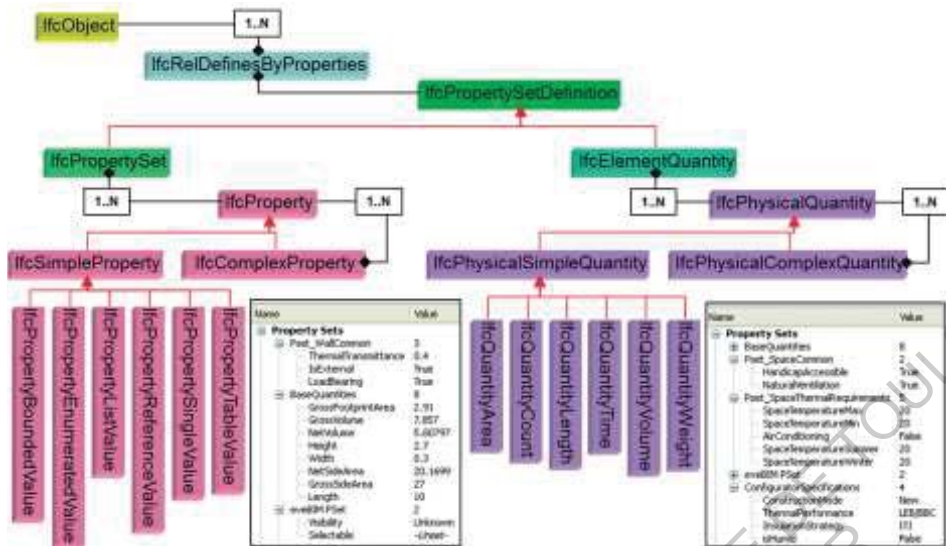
IfcObject

1..N

IfcRelDefinesByProperties

IfcPropertySetDefinition

IfcPropertySet

IfcElementQuantity

1..N

IfcProperty

1..N

1..N

IfcPhysicalQuantity

1..N

IfcSimpleProperty

IfcComplexProperty

IfcPhysicalSimpleQuantity

IfcPhysicalComplexQuantity

IfcPropertyBoundedValue

IfcPropertyEnumeratedValue

IfcPropertyListValue

IfcPropertyReferenceValue

IfcPropertySingleValue

IfcPropertyTableValue

| Name | Value |
|---|---|
| Property Sets | |
| Pset_WallCommon | 3 |
| ThermalTransmittance | 0.4 |
| IsExternal | True |
| LoadBearing | True |
| BaseQuantities | 8 |
| GrossFootprintArea | 2.91 |
| GrossVolume | 7.857 |
| NetVolume | 5.60797 |
| Height | 2.7 |
| Width | 0.3 |
| NetSideArea | 20.1699 |
| GrossSideArea | 27 |
| Length | 10 |
| evalBIM PSet | 2 |
| Visibility | Unknown |
| Selectable | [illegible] |

IfcQuantityArea

IfcQuantityCount

IfcQuantityLength

IfcQuantityTime

IfcQuantityVolume

IfcQuantityWeight

| Name | Value |
|---|---|
| Property Sets | |
| BaseQuantities | 8 |
| Pset_SpaceCommon | 2 |
| HandicapAccessible | True |
| NaturalVentilation | True |
| Pset_SpaceThermalRequirements | 5 |
| SpaceTemperatureMax | 20 |
| SpaceTemperatureMin | 20 |
| AirConditioning | False |
| SpaceTemperatureSummer | 20 |
| SpaceTemperatureWinter | 20 |
| evalBIM PSet | 2 |
| ConfiguratorSpecifications | 4 |
| ConstructionMode | New |
| ThermalPerformance | LEB/BBC |
| InsulationStrategy | ITI |
| isHumid | False |